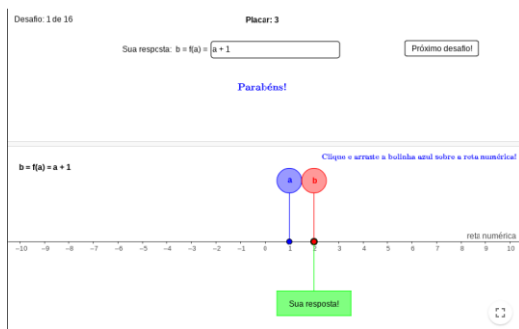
Desafio: 1 de 16

Placar: 3

Sua resposta: b = f(a) = a + 1

Próximo desafio!

Parabéns!

b = f(a) = a + 1

Clique e arraste a bolinha azul sobre a reta numérica!

a

b

reta numérica

−10 −9 −8 −7 −6 −5 −4 −3 −2 −1 0 1 2 3 4 5 6 7 8 9 10

Sua resposta!